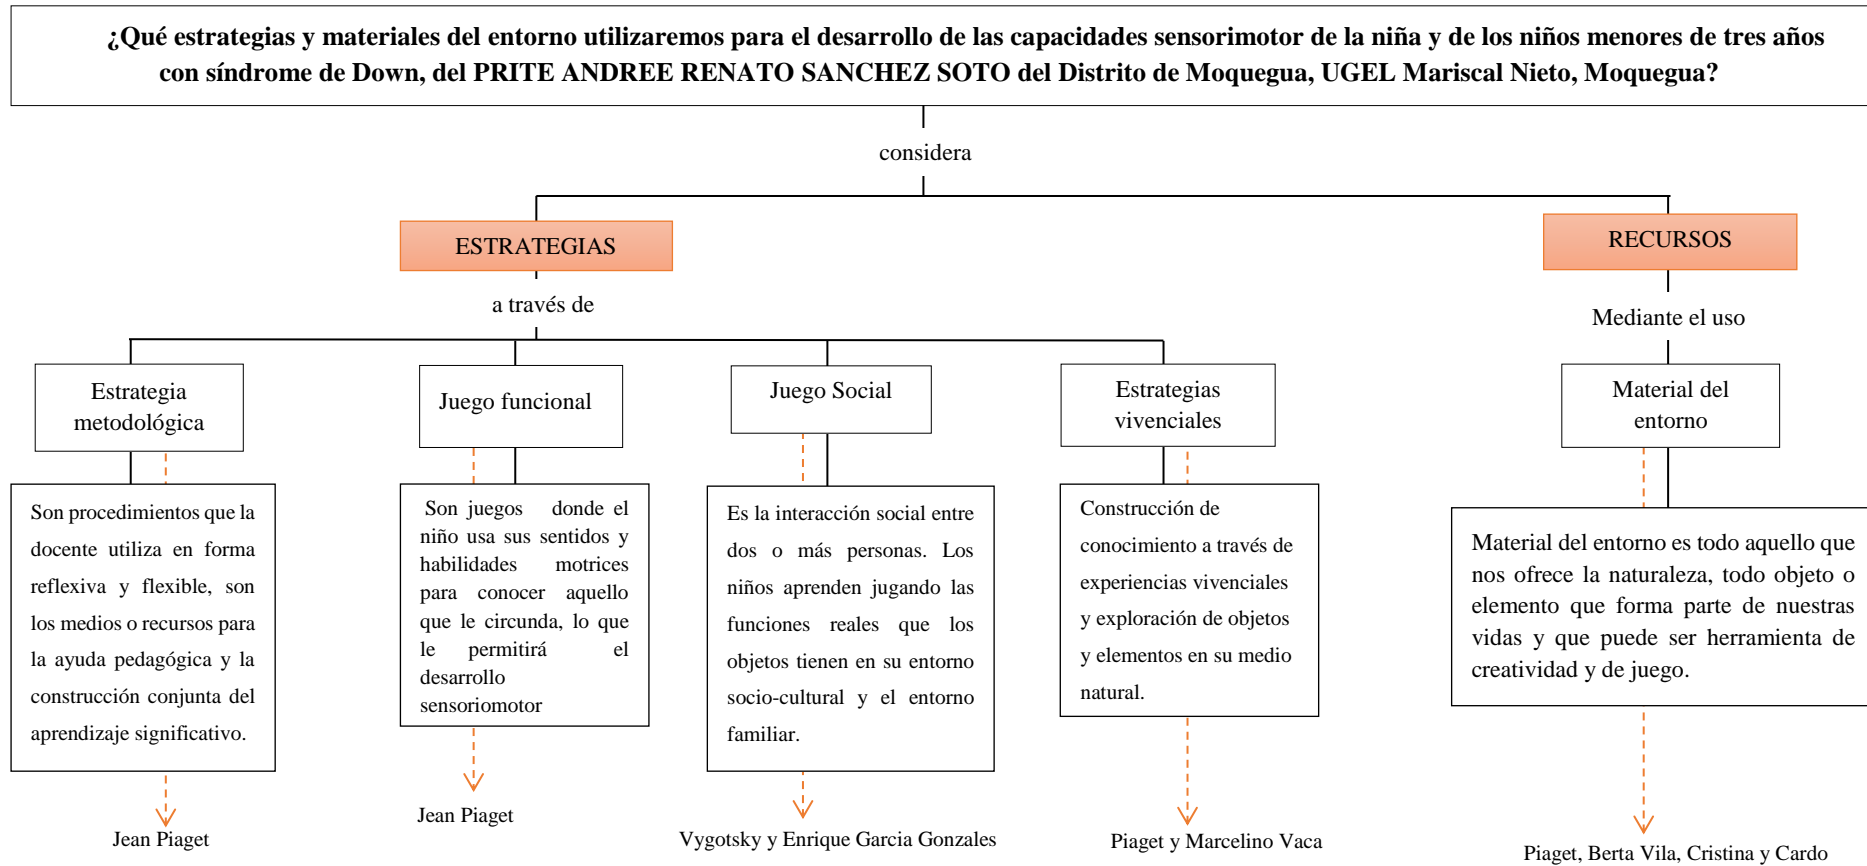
¿Qué estrategias y materiales del entorno utilizaremos para el desarrollo de las capacidades sensorimotor de la niña y de los niños menores de tres años con síndrome de Down, del PRITE ANDREE RENATO SANCHEZ SOTO del Distrito de Moquegua, UGEL Mariscal Nieto, Moquegua?

considera

ESTRATEGIAS

a través de

Estrategia metodológica

Son procedimientos que la docente utiliza en forma reflexiva y flexible, son los medios o recursos para la ayuda pedagógica y la construcción conjunta del aprendizaje significativo.

Jean Piaget

Juego funcional

Son juegos donde el niño usa sus sentidos y habilidades motrices para conocer aquello que le circunda, lo que le permitirá el desarrollo sensoriomotor

Jean Piaget

Juego Social

Es la interacción social entre dos o más personas. Los niños aprenden jugando las funciones reales que los objetos tienen en su entorno socio-cultural y el entorno familiar.

Vygotsky y Enrique Garcia Gonzales

Estrategias vivenciales

Construcción de conocimiento a través de experiencias vivenciales y exploración de objetos y elementos en su medio natural.

Piaget y Marcelino Vaca

RECURSOS

Mediante el uso

Material del entorno

Material del entorno es todo aquello que nos ofrece la naturaleza, todo objeto o elemento que forma parte de nuestras vidas y que puede ser herramienta de creatividad y de juego.

Piaget, Berta Vila, Cristina y Cardo